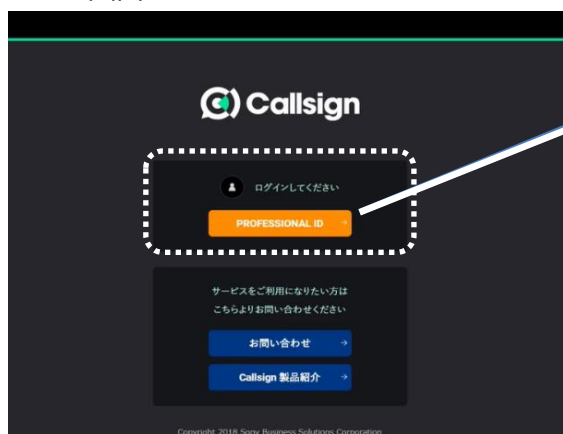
Callsign

ログインしてください

PROFESSIONAL ID →

サービスをご利用になりたい方は
こちらよりお問い合わせください

お問い合わせ →

Callsign 製品紹介 →

Copyright 2018 Sony Business Solutions Corporation